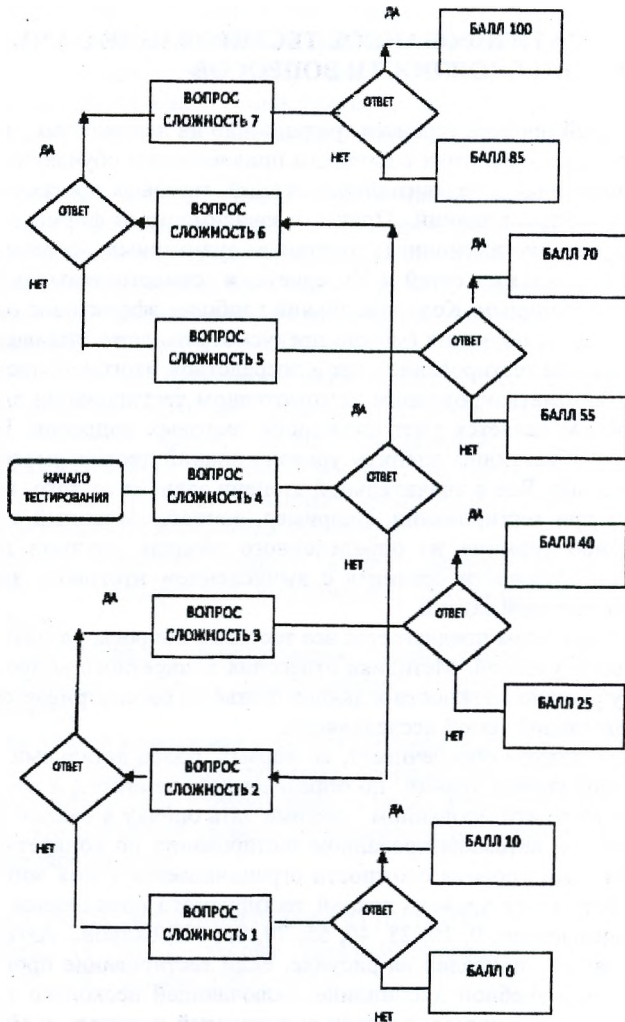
ДА
БАЛЛ 100
ВОПРОС СЛОЖНОСТЬ 7
ОТВЕТ
НЕТ
БАЛЛ 85
ДА
ОТВЕТ
ВОПРОС СЛОЖНОСТЬ 6
ДА
БАЛЛ 70
НЕТ
ВОПРОС СЛОЖНОСТЬ 5
ОТВЕТ
БАЛЛ 55
ДА
НЕТ
НАЧАЛО ТЕСТИРОВАНИЯ
ВОПРОС СЛОЖНОСТЬ 4
ОТВЕТ
ДА
БАЛЛ 40
НЕТ
ДА
ВОПРОС СЛОЖНОСТЬ 3
ОТВЕТ
БАЛЛ 25
НЕТ
ОТВЕТ
ВОПРОС СЛОЖНОСТЬ 2
НЕТ
ДА
БАЛЛ 10
ВОПРОС СЛОЖНОСТЬ 1
ОТВЕТ
БАЛЛ 0
НЕТ